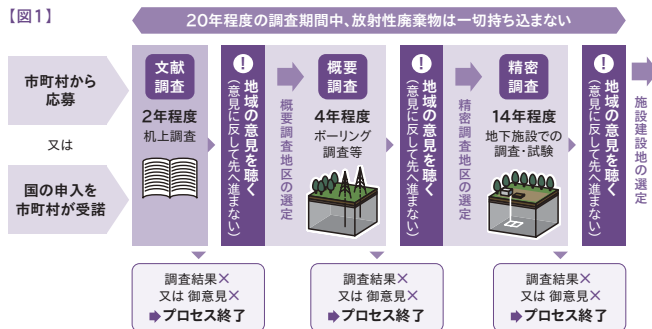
【図1】

20年程度の調査期間中、放射性廃棄物は一切持ち込まない

市町村から応募

又は

国の申入を市町村が受諾

文献調査

2年程度
机上調査

地域の意見を聴く
（意見に反して先へ進まない）

概要調査地区の選定

概要調査

4年程度
ボーリング調査等

地域の意見を聴く
（意見に反して先へ進まない）

精密調査地区の選定

精密調査

14年程度
地下施設での調査・試験

地域の意見を聴く
（意見に反して先へ進まない）

施設建設地の選定

調査結果✕
又は 御意見✕
➡プロセス終了

調査結果✕
又は 御意見✕
➡プロセス終了

調査結果✕
又は 御意見✕
➡プロセス終了